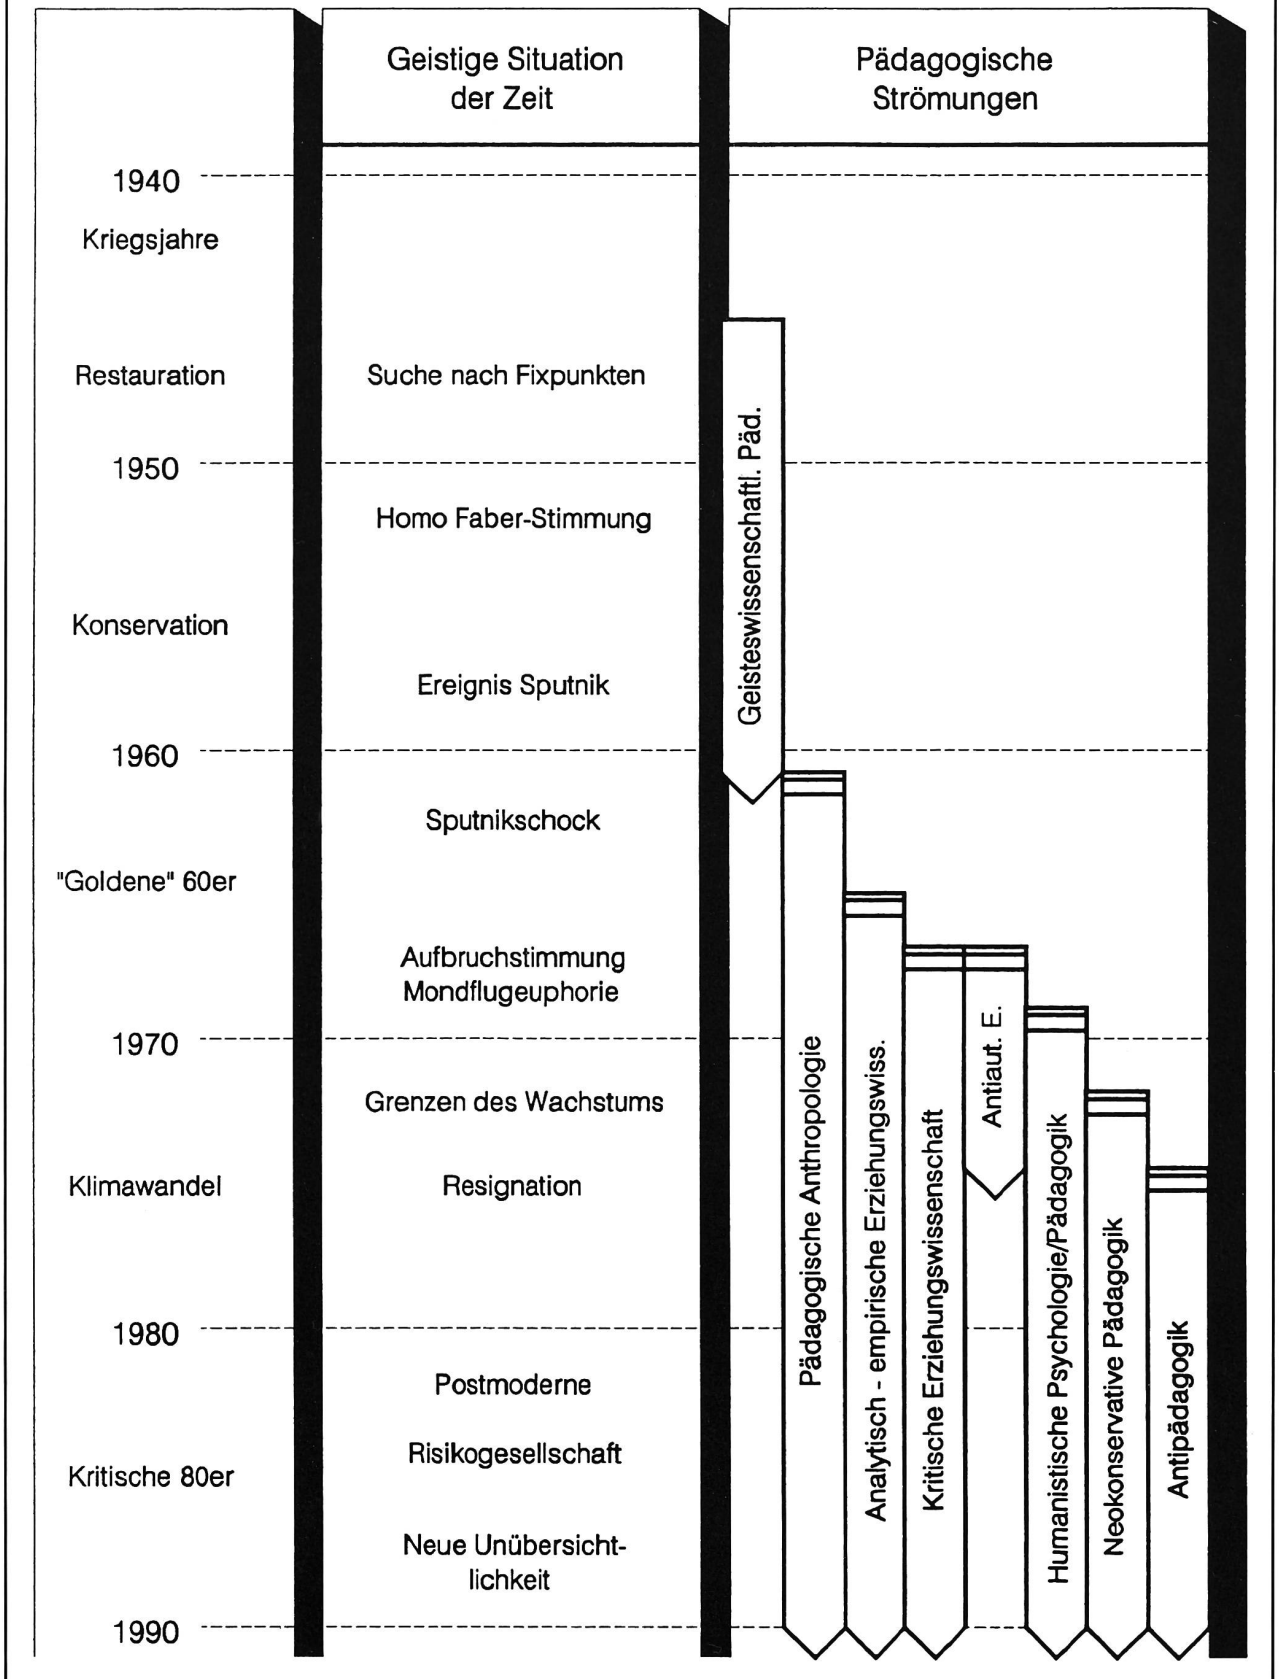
Geistige Situation der Zeit

Pädagogische Strömungen

1940

Kriegsjahre

Restauration

Suche nach Fixpunkten

Geisteswissenschaftl. Päd.

1950

Homo Faber-Stimmung

Konservation

Ereignis Sputnik

1960

Sputnikschock

"Goldene" 60er

Aufbruchstimmung Mondflugeuphorie

1970

Grenzen des Wachstums

Klimawandel

Resignation

1980

Postmoderne

Risikogesellschaft

Kritische 80er

Neue Unübersichtlichkeit

1990

Pädagogische Anthropologie

Analytisch - empirische Erziehungswiss.

Kritische Erziehungswissenschaft

Antiaut. E.

Humanistische Psychologie/Pädagogik

Neokonservative Pädagogik

Antipädagogik